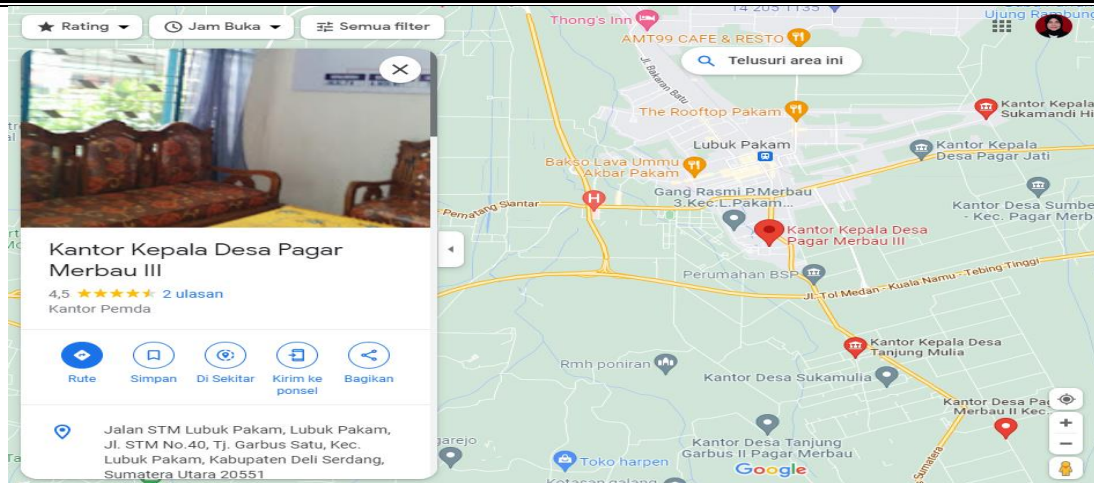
Rating
Jam Buka
Semua filter

Kantor Kepala Desa Pagar Merbau III
4,5 ★★★★★ 2 ulasan
Kantor Pemda

Rute
Simpan
Di Sekitar
Kirim ke ponsel
Bagikan

Jalan STM Lubuk Pakam, Lubuk Pakam, Jl. STM No.40, Tj. Garbus Satu, Kec. Lubuk Pakam, Kabupaten Deli Serdang, Sumatera Utara 20551

Telusuri area ini
Thong's Inn
AMT99 CAFE & RESTO
Jl. Bakaran Batu
The Rooftop Pakam
Lubuk Pakam
Bakso Lava Ummu Akbar Pakam
Gang Rasmi P.Merbau 3.Kec.L.Pakam...
Pematang Siantar
Kantor Kepala Desa Pagar Merbau III
Perumahan BSP
Jl. Tol Medan - Kuala Namu - Tebing Tinggi
Kantor Kepala Desa Sukamandi Hi
Kantor Kepala Desa Pagar Jati
Kantor Desa Sumbe - Kec. Pagar Merb
Kantor Kepala Desa Tanjung Mulia
Rmh poniran
Kantor Desa Sukamulia
Kantor Desa Pa Merbau II Kec.
Kantor Desa Tanjung Garbus II Pagar Merbau
Toko harpen
garejo
Google
Ujung Rambung
14 203 1133
Tr
M
Ta
Kotasan galang